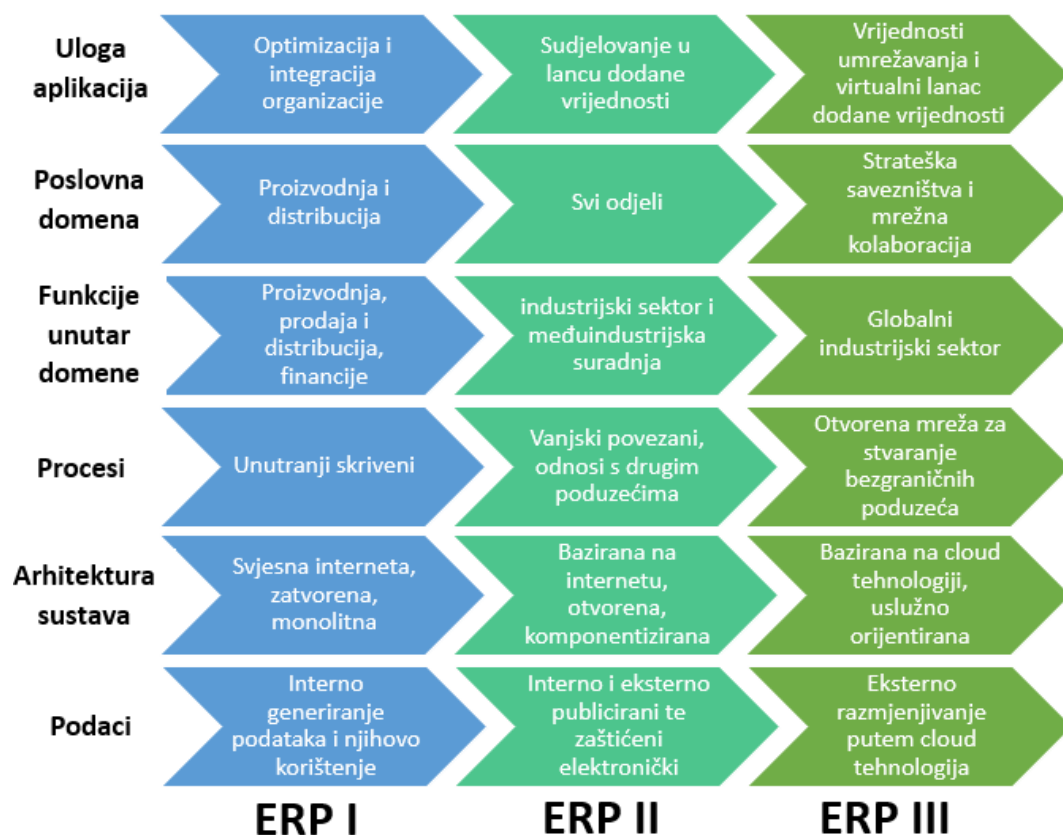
| | | | |
|---|---|---|---|
| Uloga aplikacija | Optimizacija i integracija organizacije | Sudjelovanje u lancu dodane vrijednosti | Vrijednosti umrežavanja i virtualni lanac dodane vrijednosti |
| Poslovna domena | Proizvodnja i distribucija | Svi odjeli | Strateška savezništva i mrežna kolaboracija |
| Funkcije unutar domene | Proizvodnja, prodaja i distribucija, financije | industrijski sektor i međuindustrijska suradnja | Globalni industrijski sektor |
| Procesi | Unutranji skriveni | Vanjski povezani, odnosi s drugim poduzećima | Otvorena mreža za stvaranje bezgraničnih poduzeća |
| Arhitektura sustava | Svjesna interneta, zatvorena, monolitna | Bazirana na internetu, otvorena, komponentizirana | Bazirana na cloud tehnologiji, uslužno orijentirana |
| Podaci | Interno generiranje podataka i njihovo korištenje | Interno i eksterno publicirani te zaštićeni elektronički | Eksterno razmjenjivanje putem cloud tehnologija |
| | ERP I | ERP II | ERP III |